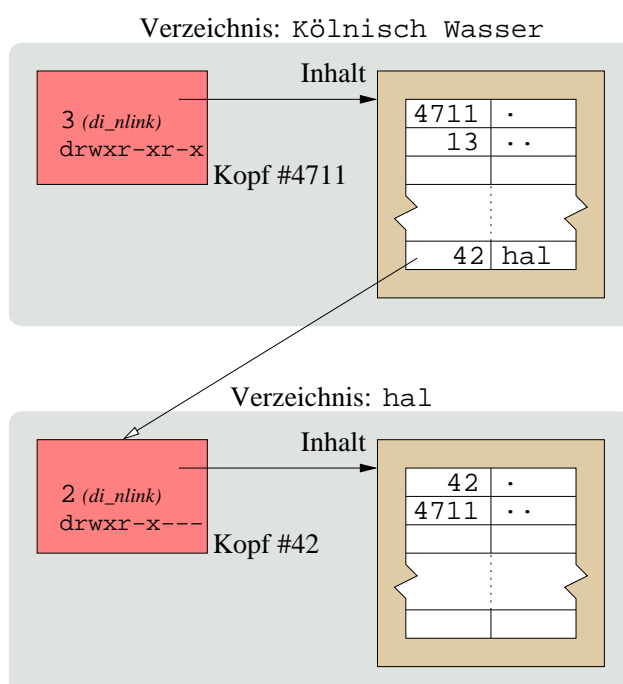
Verzeichnis: Kölnisch Wasser

Inhalt

3 (di_nlink)
drwxr-xr-x

Kopf #4711

| 4711 | . |
|---|---|
| 13 | .. |
| | |
| 42 | hal |

Verzeichnis: hal

Inhalt

2 (di_nlink)
drwxr-x---

Kopf #42

| 42 | . |
|---|---|
| 4711 | .. |
| | |
| | |